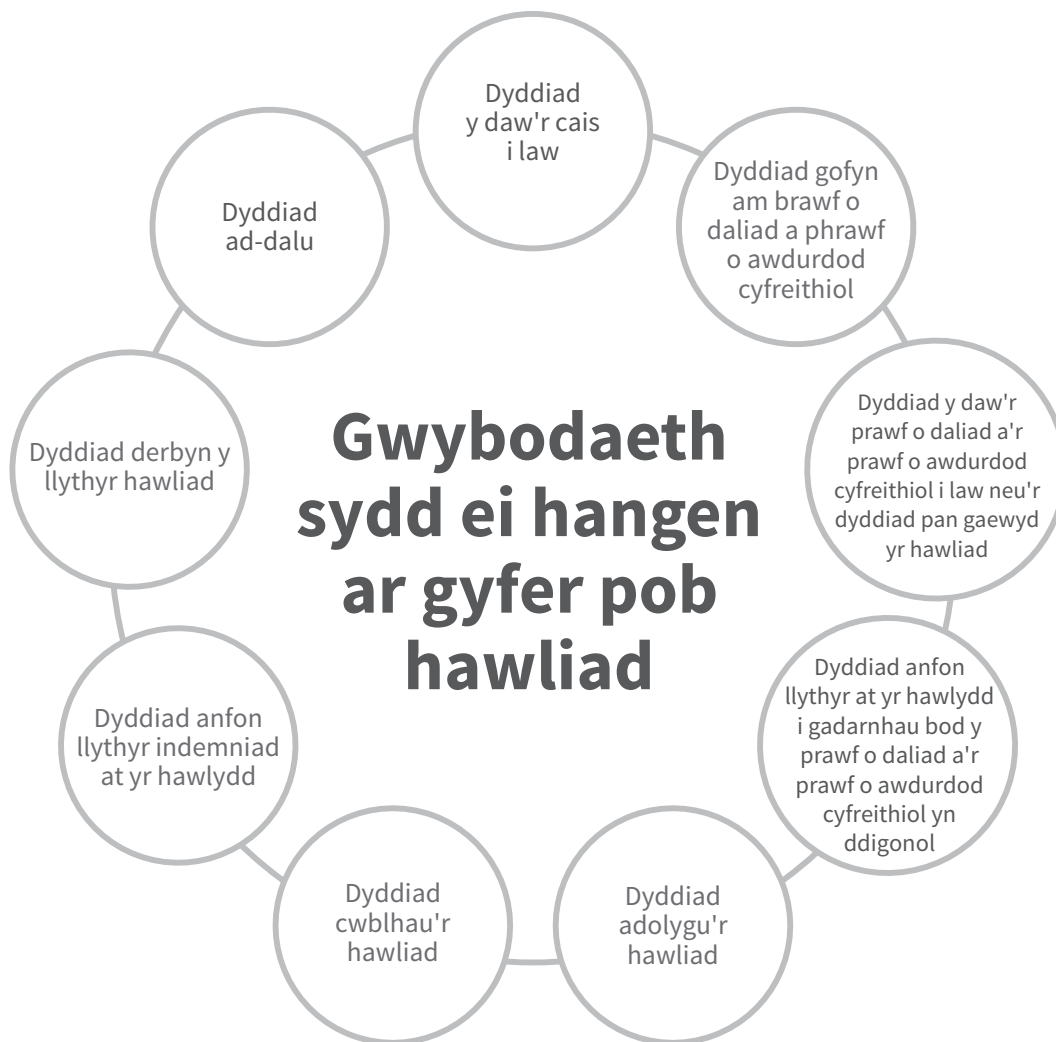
Gwybodaeth sydd ei hangen ar gyfer pob hawliad

Dyddiad y daw'r cais i law

Dyddiad gofyn am brawf o daliad a phrawf o awdurdod cyfreithiol

Dyddiad y daw'r prawf o daliad a'r prawf o awdurdod cyfreithiol i law neu'r dyddiad pan gaewyd yr hawliad

Dyddiad anfon llythyr at yr hawlydd i gadarnhau bod y prawf o daliad a'r prawf o awdurdod cyfreithiol yn ddigonol

Dyddiad adolygu'r hawliad

Dyddiad cwblhau'r hawliad

Dyddiad anfon llythyr indemniad at yr hawlydd

Dyddiad derbyn y llythyr hawliad

Dyddiad ad-dalu